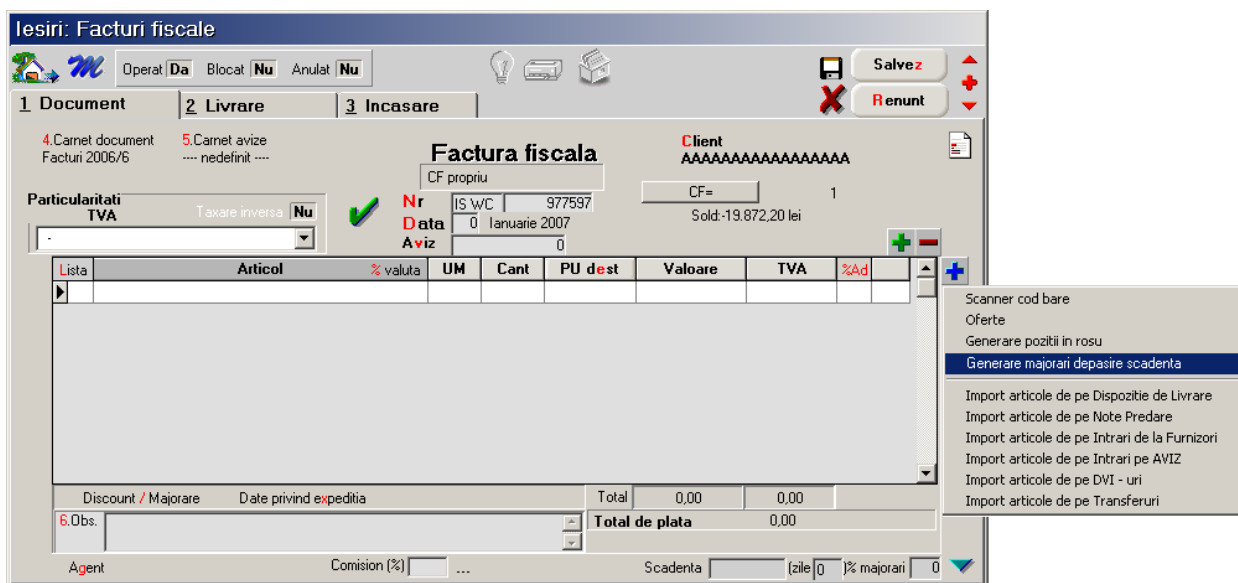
Iesiri: Facturi fiscale

Operat Da Blocat Nu Anulat Nu

Salvez
Renunt

1 Document 2 Livrare 3 Incasare

4.Carnet document
Facturi 2006/6

5.Carnet avize
---- nedefinit ----

Factura fiscala
CF propriu

Client
AAAAAAAAAAAAAAAAA

CF=
1
Sold:-19.872,20 lei

Particularitati TVA
Taxare inversa Nu
-

Nr IS WC 977597
Data 0 Ianuarie 2007
Aviz 0

| Lista | Articol | % valuta | UM | Cant | PU dest | Valoare | TVA | %Ad |
|---|---|---|---|---|---|---|---|---|
| | | | | | | | | |

Scanner cod bare
Oferte
Generare pozitii in rosu
Generare majorari depasire scadenta
Import articole de pe Dispozitie de Livrare
Import articole de pe Note Predare
Import articole de pe Intrari de la Furnizori
Import articole de pe Intrari pe AVIZ
Import articole de pe DVI - uri
Import articole de pe Transferuri

Discount / Majorare Date privind expeditia
Total 0,00 0,00
6.Obs.
Total de plata 0,00

Agent Comision (%) ... Scadenta (zile 0 )% majorari 0